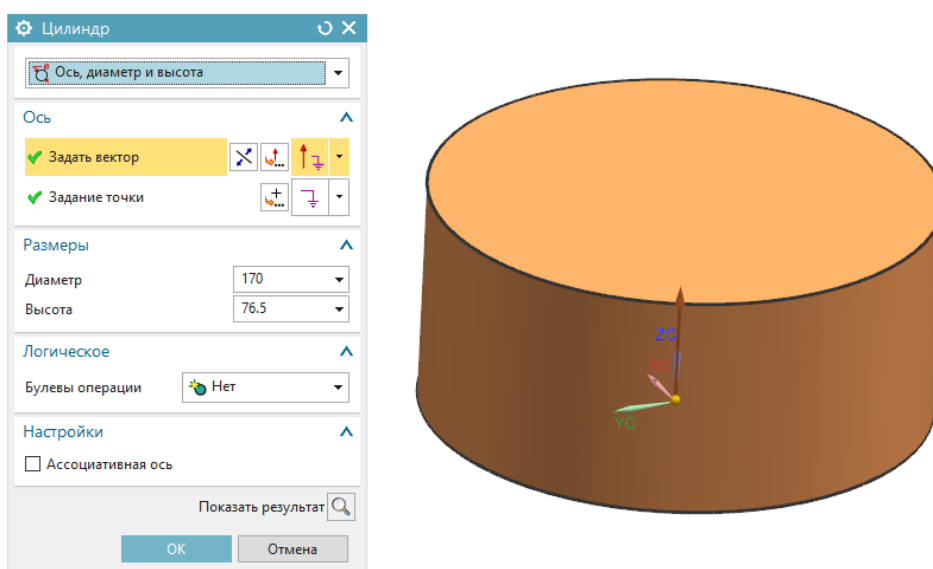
Цилиндр

Ось, диаметр и высота

Ось

Задать вектор

Задание точки

Размеры

Диаметр 170

Высота 76.5

Логическое

Булевы операции Нет

Настройки

Ассоциативная ось

Показать результат

ОК Отмена

ZC

XC

YC